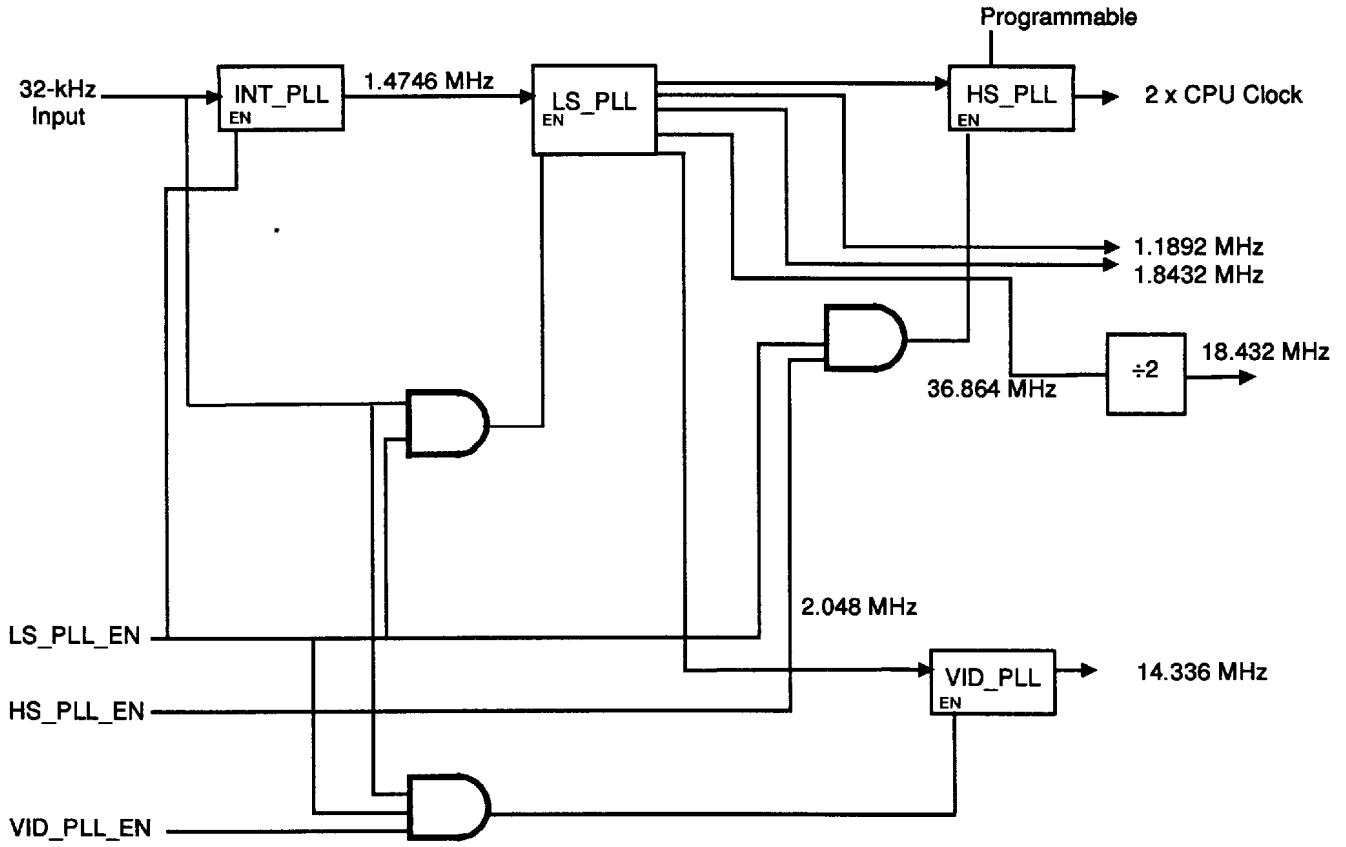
Programmable

32-kHz Input

INT_PLL
EN

1.4746 MHz

LS_PLL
EN

HS_PLL
EN

2 x CPU Clock

1.1892 MHz
1.8432 MHz

÷2

18.432 MHz

36.864 MHz

2.048 MHz

LS_PLL_EN

VID_PLL
EN

14.336 MHz

HS_PLL_EN

VID_PLL_EN